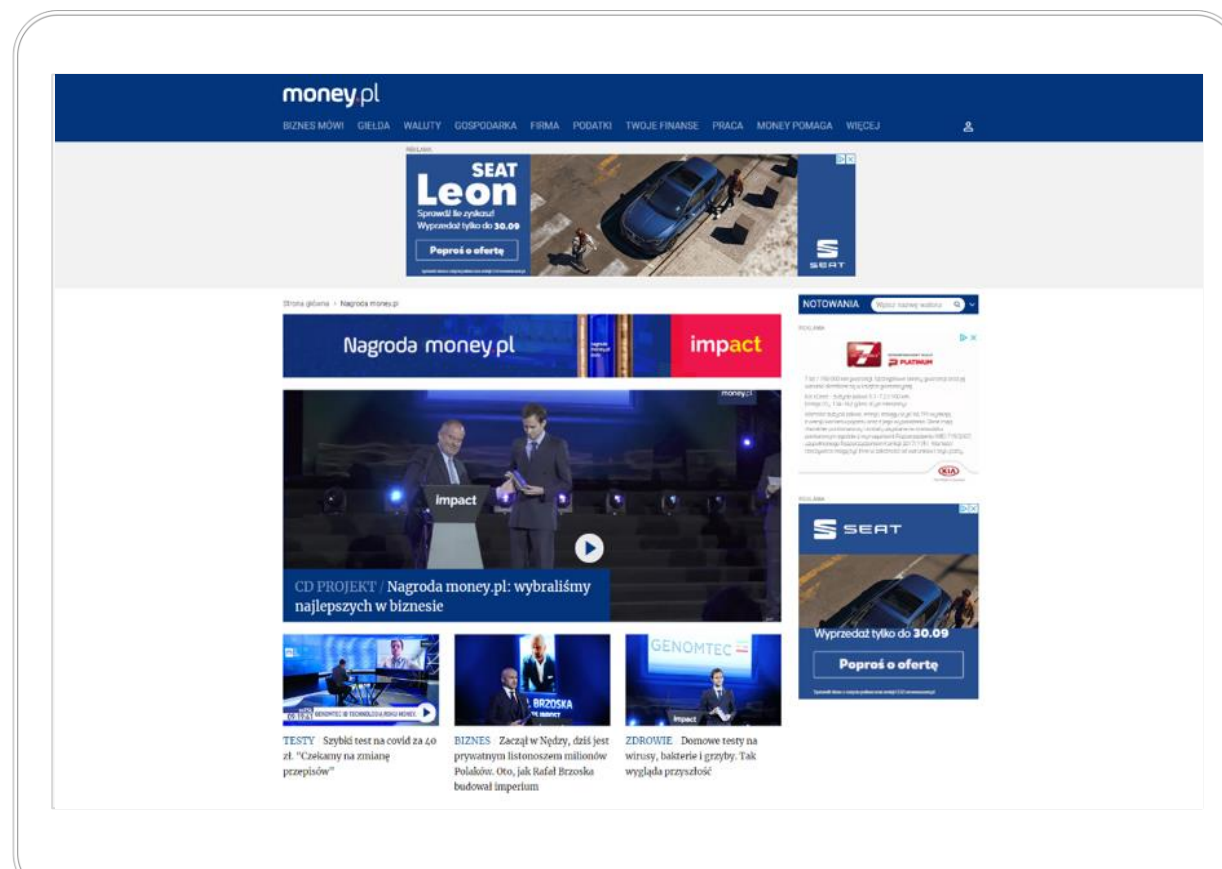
money.pl

BIZNES MÓWI GIEŁDA WALUTY GOSPODARKA FIRMA PODATKI TWOJE FINANSE PRACA MONEY POMAGA WIĘCEJ

REKLAMA

SEAT Leon
Sprawdź ile zyskasz!
Wyprzedaż tylko do 30.09
Poproś o ofertę

SEAT

Strona główna > Nagroda money.pl

NOTOWANIA

Nagroda money.pl impact

REKLAMA

PLATINUM

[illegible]

KIA

REKLAMA

SEAT

Wyprzedaż tylko do 30.09
Poproś o ofertę

money.pl

impact

CD PROJEKT / Nagroda money.pl: wybraliśmy najlepszych w biznesie

GENOMTEC

BRZOSKA

impact

TESTY Szybki test na covid za 40 zł. "Czekamy na zmianę przepisów"

BIZNES Zaczął w Nędzy, dziś jest prywatnym listonoszem milionów Polaków. Oto, jak Rafał Brzoska budował imperium

ZDROWIE Domowe testy na wirusy, bakterie i grzyby. Tak wygląda przyszłość